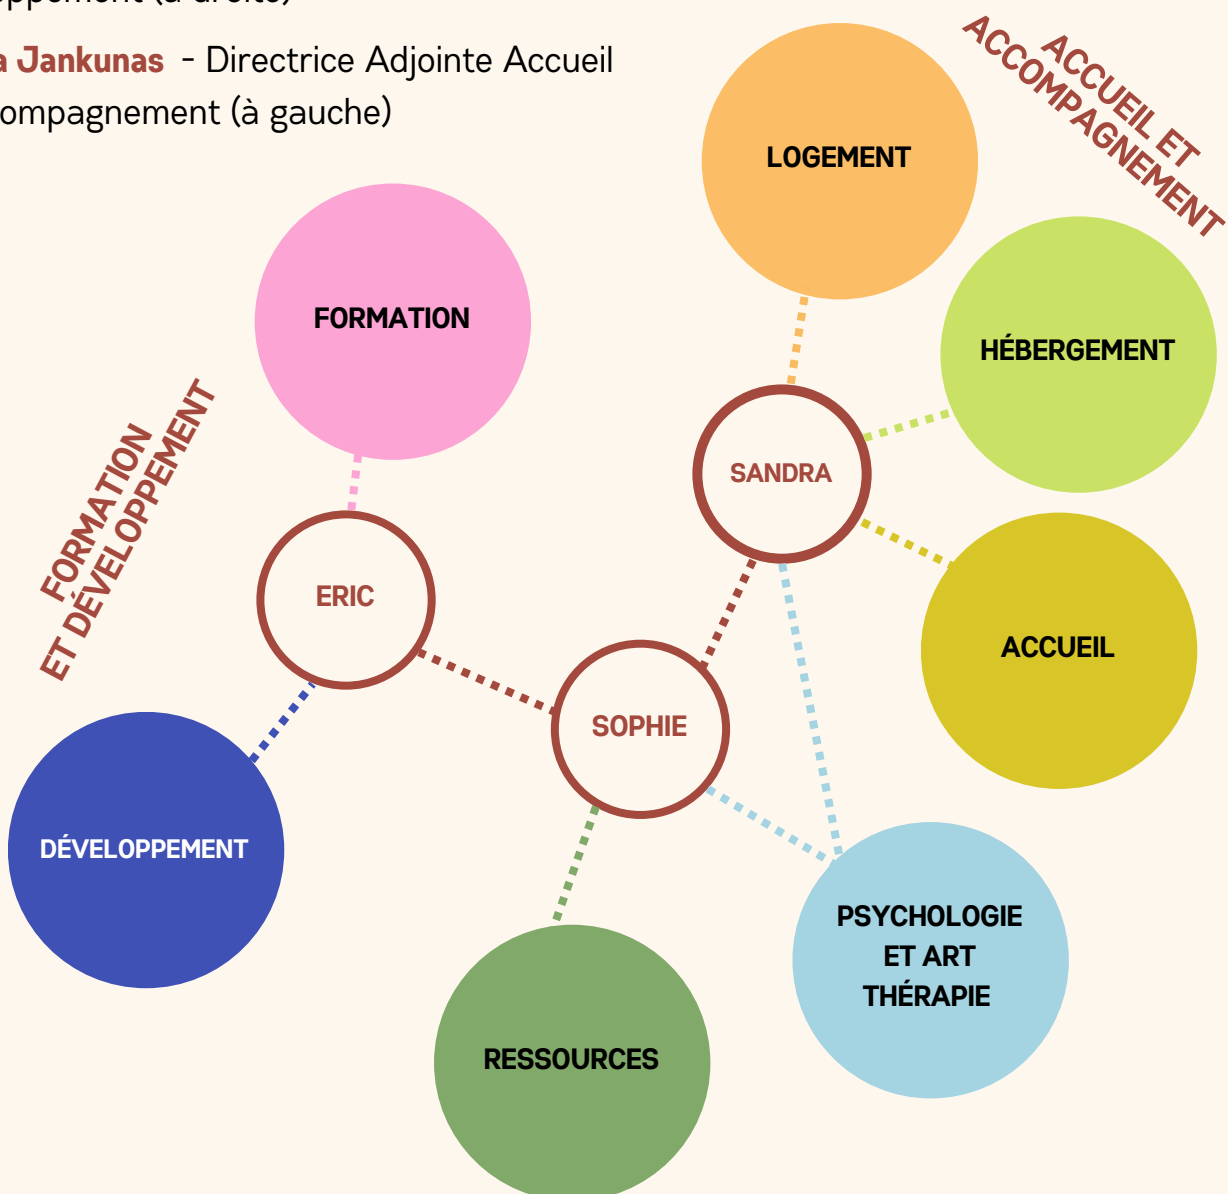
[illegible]ppement (à droite)

a Jankunas - Directrice Adjointe Accueil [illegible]ompagnement (à gauche)

ACCUEIL ET ACCOMPAGNEMENT

LOGEMENT

FORMATION

HÉBERGEMENT

FORMATION ET DÉVELOPPEMENT

SANDRA

ERIC

ACCUEIL

SOPHIE

DÉVELOPPEMENT

PSYCHOLOGIE ET ART THÉRAPIE

RESSOURCES